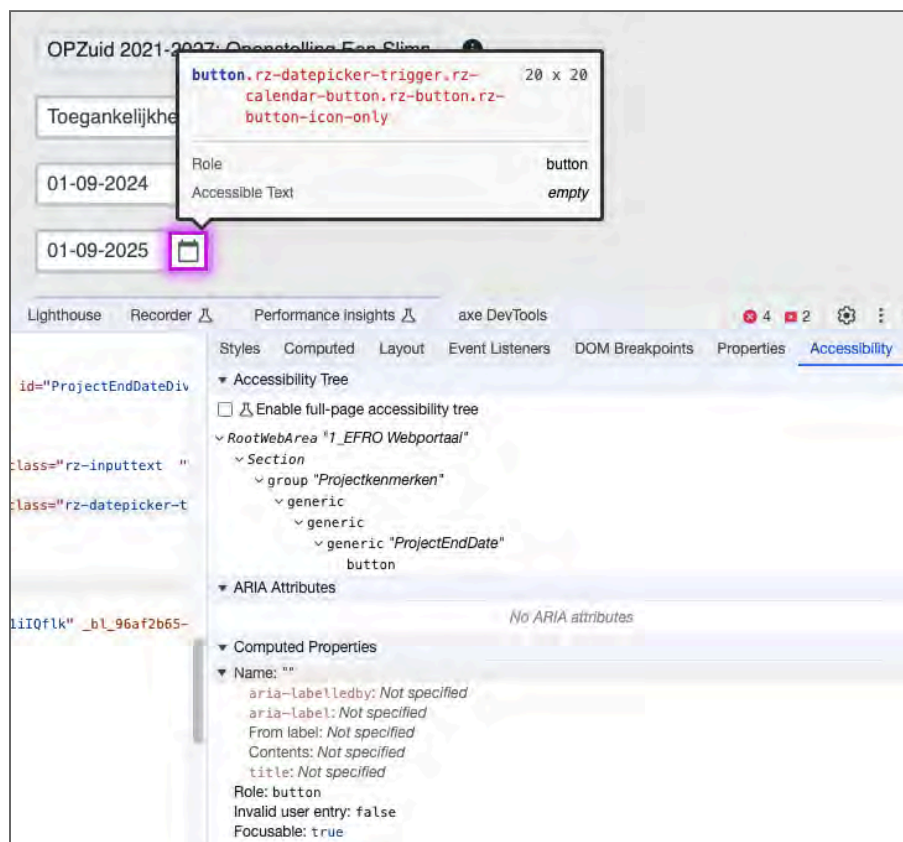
OPZuid 2021-2027: Opstelling Een Slimm

Toegankelijkhe

01-09-2024

01-09-2025

button.rz-datepicker-trigger.rz-calendar-button.rz-button.rz-button-icon-only 20 x 20

Role button

Accessible Text empty

Lighthouse Recorder Performance insights axe DevTools 4 2

Styles Computed Layout Event Listeners DOM Breakpoints Properties Accessibility

id="ProjectEndDateDiv

class="rz-inputtext "

class="rz-datepicker-t

liIQflk" _bl_96af2b65-

Accessibility Tree

Enable full-page accessibility tree

RootWebArea "1_EFRO Webportaal"

Section

group "Projectkenmerken"

generic

generic

generic "ProjectEndDate"

button

ARIA Attributes

No ARIA attributes

Computed Properties

Name: ""

aria-labelledby: Not specified

aria-label: Not specified

From label: Not specified

Contents: Not specified

title: Not specified

Role: button

Invalid user entry: false

Focusable: true